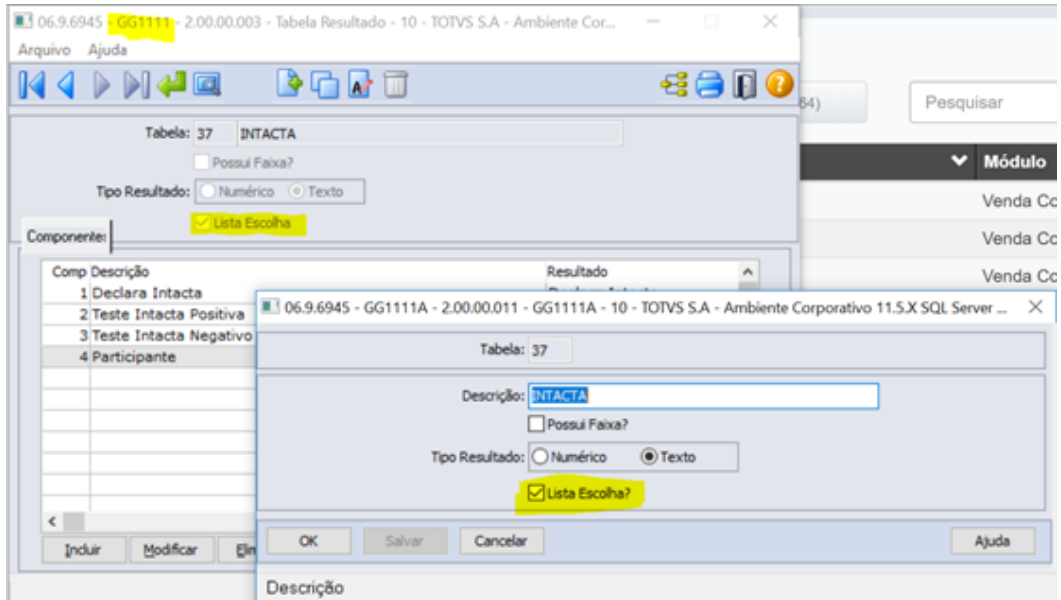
06.9.6945 - GG1111 - 2.00.00.003 - Tabela Resultado - 10 - TOTVS S.A - Ambiente Cor...

Arquivo Ajuda

Tabela: 37 INTACTA

Possui Faixa?

Tipo Resultado: Numérico Texto

Lista Escolha

Componente:

| Comp | Descrição | Resultado |
|---|---|---|
| 1 | Declara Intacta | |
| 2 | Teste Intacta Positiva | |
| 3 | Teste Intacta Negativo | |
| 4 | Participante | |

Incluir Modificar Eli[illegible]

84)

Pesquisar

Módulo

Venda Co

Venda Co

Venda Co

06.9.6945 - GG1111A - 2.00.00.011 - GG1111A - 10 - TOTVS S.A - Ambiente Corporativo 11.5.X SQL Server ...

Tabela: 37

Descrição: INTACTA

Possui Faixa?

Tipo Resultado: Numérico Texto

Lista Escolha?

OK Salvar Cancelar Ajuda

Descrição